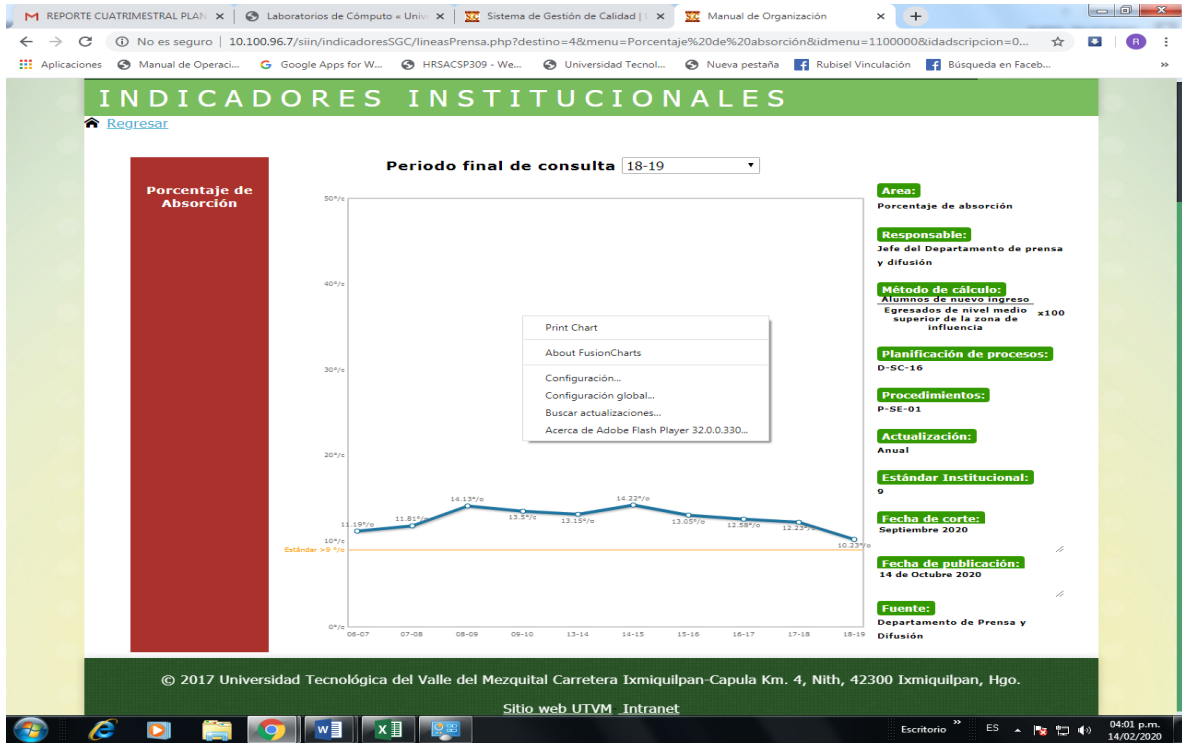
M REPORTE CUATRIMESTRAL PLAN × | Laboratorios de Cómputo « Univ × | Sistema de Gestión de Calidad | × | Manual de Organización × | +

← → C ⓘ No es seguro | 10.100.96.7/siin/indicadoresSGC/lineasPrensa.php?destino=4&menu=Porcentaje%20de%20absorción&idmenu=1100000&idadscripcion=0...

Aplicaciones | Manual de Operaci... | Google Apps for W... | HRSACSP309 - We... | Universidad Tecnol... | Nueva pestaña | Rubisel Vinculación | Búsqueda en Faceb... »

INDICADORES INSTITUCIONALES

Regresar

Porcentaje de Absorción

Periodo final de consulta 18-19

50°/c
40°/c
30°/c
20°/c
10°/c
0°/c
Estándar >9 °/c

11.19°/c
11.81°/c
14.13°/c
13.5°/c
13.15°/c
14.22°/c
13.05°/c
12.58°/c
12.25°/c
10.23°/c

08-07 07-08 08-09 09-10 13-14 14-15 15-16 16-17 17-18 18-19

Print Chart
About FusionCharts
Configuración...
Configuración global...
Buscar actualizaciones...
Acerca de Adobe Flash Player 32.0.0.330...

Area:
Porcentaje de absorción

Responsable:
Jefe del Departamento de prensa y difusión

Método de cálculo:
$\frac{\text{Alumnos de nuevo ingreso}}{\text{Egresados de nivel medio superior de la zona de influencia}} \times 100$

Planificación de procesos:
D-SC-16

Procedimientos:
P-SE-01

Actualización:
Anual

Estándar Institucional:
9

Fecha de corte:
Septiembre 2020

Fecha de publicación:
14 de Octubre 2020

Fuente:
Departamento de Prensa y Difusión

© 2017 Universidad Tecnológica del Valle del Mezquital Carretera Ixmiquilpan-Capula Km. 4, Nith, 42300 Ixmiquilpan, Hgo.

Sitio web UTVM Intranet

Escritorio » ES 04:01 p.m. 14/02/2020